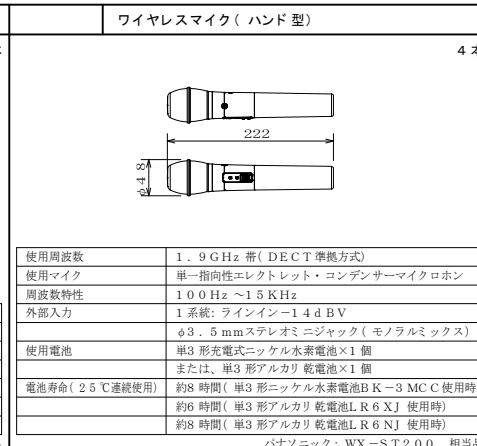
ワイヤレスマイク（ハンド型）

4 本

222

φ48

| 使用周波数 | 1．9GHz 帯（DECT準拠方式） |
|---|---|
| 使用マイク | 単一指向性エレクトレット・コンデンサーマイクロホン |
| 周波数特性 | 100Hz ～15KHz |
| 外部入力 | 1系統：ラインイン－14dBV |
| | φ3．5mmステレオミニジャック（モノラルミックス） |
| 使用電池 | 単3形充電式ニッケル水素電池×1個 |
| | または、単3形アルカリ乾電池×1個 |
| 電池寿命（25℃連続使用） | 約8時間（単3形ニッケル水素電池BK－3MCC使用時 |
| | 約6時間（単3形アルカリ乾電池LR6XJ 使用時） |
| | 約8時間（単3形アルカリ乾電池LR6NJ 使用時） |

パナソニック：WX－ST200 相当品